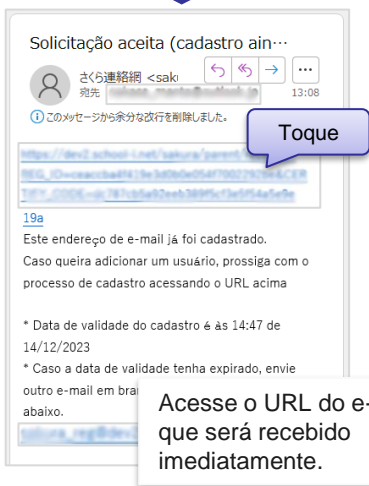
Solicitação aceita (cadastro ain…

さくら連絡網 <saki
宛先 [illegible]
13:08

ⓘ このメッセージから余分な改行を削除しました。

Toque

https://dev2.school-i.net/sakura/parent/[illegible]
REG_ID=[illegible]
TIFY_CODE=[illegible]
19a

Este endereço de e-mail já foi cadastrado.
Caso queira adicionar um usuário, prossiga com o processo de cadastro acessando o URL acima

* Data de validade do cadastro é às 14:47 de 14/12/2023
* Caso a data de validade tenha expirado, envie outro e-mail em bra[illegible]
abaixo.
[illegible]

Acesse o URL do e-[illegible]
que será recebido
imediatamente.